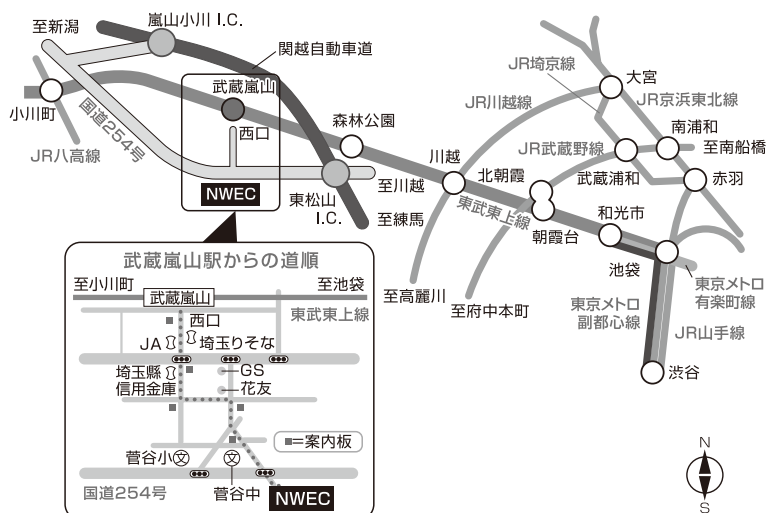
至新潟
嵐山小川 I.C.
関越自動車道
小川町
国道254号
JR八高線
武蔵嵐山
西口
NWEC
東松山 I.C.
森林公園
川越
至川越
至練馬
東武東上線
JR埼京線
JR川越線
大宮
JR京浜東北線
南浦和
至南船橋
JR武蔵野線
北朝霞
武蔵浦和
赤羽
和光市
朝霞台
池袋
至高麗川
至府中本町
東京メトロ副都心線
東京メトロ有楽町線
JR山手線
渋谷

武蔵嵐山駅からの道順
至小川町
至池袋
武蔵嵐山
西口
東武東上線
JA
埼玉りそな
埼玉県信用金庫
GS
花友
■=案内板
菅谷小
菅谷中
国道254号
NWEC

N
S